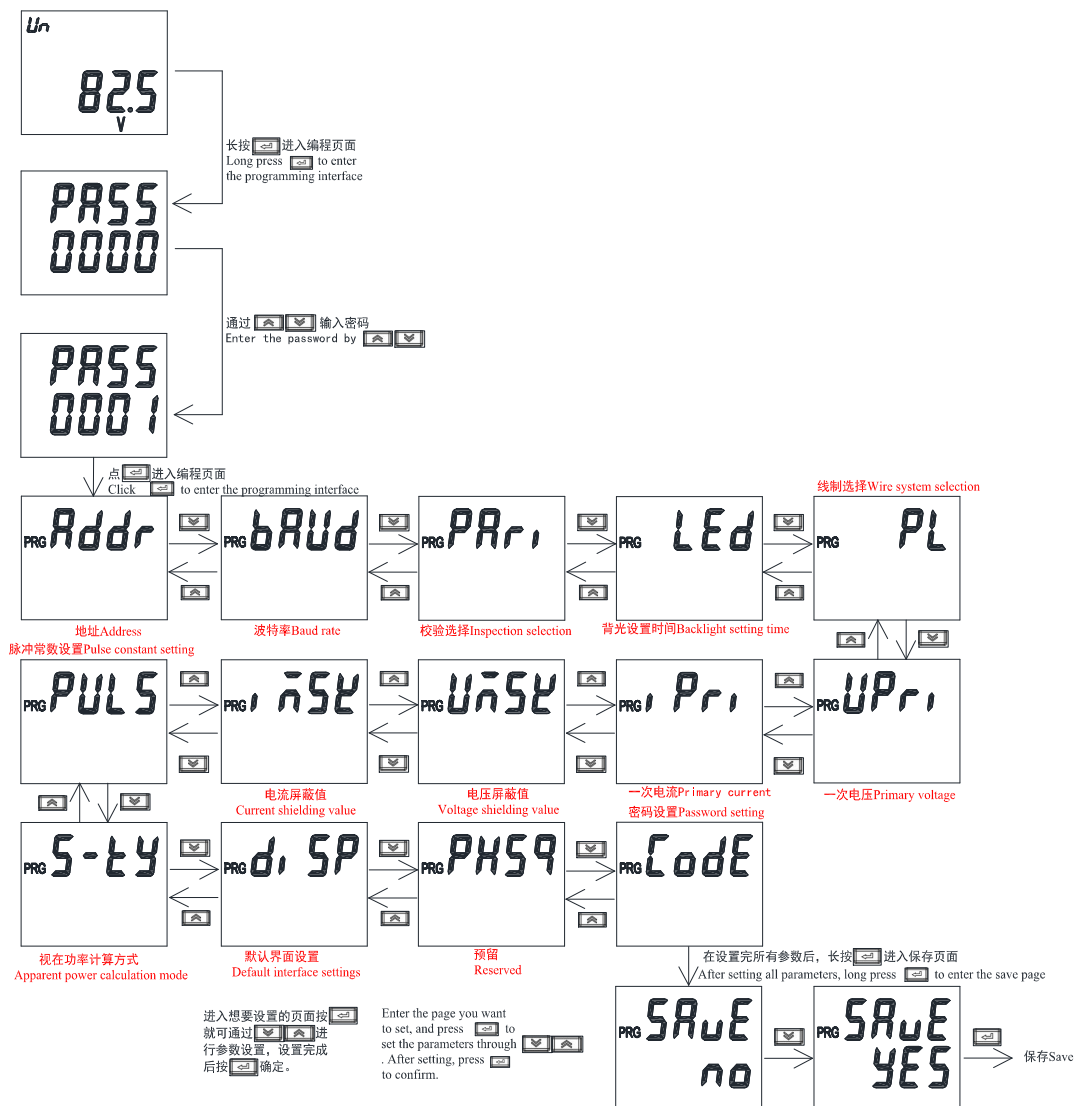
Un

82.5
V

长按 进入编程页面
Long press to enter the programming interface

PASS
0000

通过 输入密码
Enter the password by

PASS
0001

点 进入编程页面
Click to enter the programming interface

PRG Addr
地址Address

PRG bAUd
波特率Baud rate

PRG PAri
校验选择Inspection selection

PRG LEd
背光设置时间Backlight setting time

线制选择Wire system selection
PRG PL

脉冲常数设置Pulse constant setting
PRG PULS

PRG inSt
电流屏蔽值
Current shielding value

PRG UnSt
电压屏蔽值
Voltage shielding value

PRG iPri
一次电流Primary current

PRG UPri
一次电压Primary voltage

密码设置Password setting

PRG S-tY
视在功率计算方式
Apparent power calculation mode

PRG diSP
默认界面设置
Default interface settings

PRG PHSq
预留
Reserved

PRG CodE

在设置完所有参数后，长按 进入保存页面
After setting all parameters, long press to enter the save page

进入想要设置的页面按 就可通过 进行参数设置，设置完成后按 确定。

Enter the page you want to set, and press to set the parameters through . After setting, press to confirm.

PRG SAvE
no

PRG SAvE
YES

保存Save